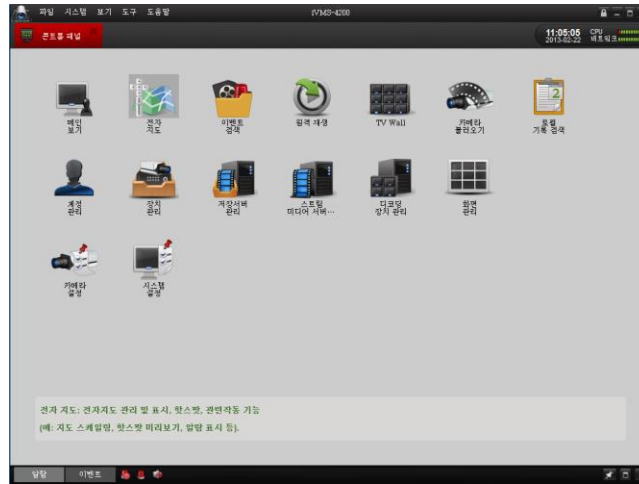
파일 시스템 보기 도구 도움말

iVMS-4200

컨트롤 패널

11:05:05
2013-02-22

CPU
네트워크

메인 보기

전자 지도

이벤트 검색

원격 재생

TV Wall

카메라 불러오기

로컬 기록 검색

계정 관리

장치 관리

저장서버 관리

스트림 미디어 서버...

디코딩 장치 관리

화면 관리

카메라 설정

시스템 설정

전자 지도: 전자지도 관리 및 표시, 핫스팟, 관련작동 기능
(예: 지도 스케일링, 핫스팟 미리보기, 알람 표시 등).

알람

이벤트